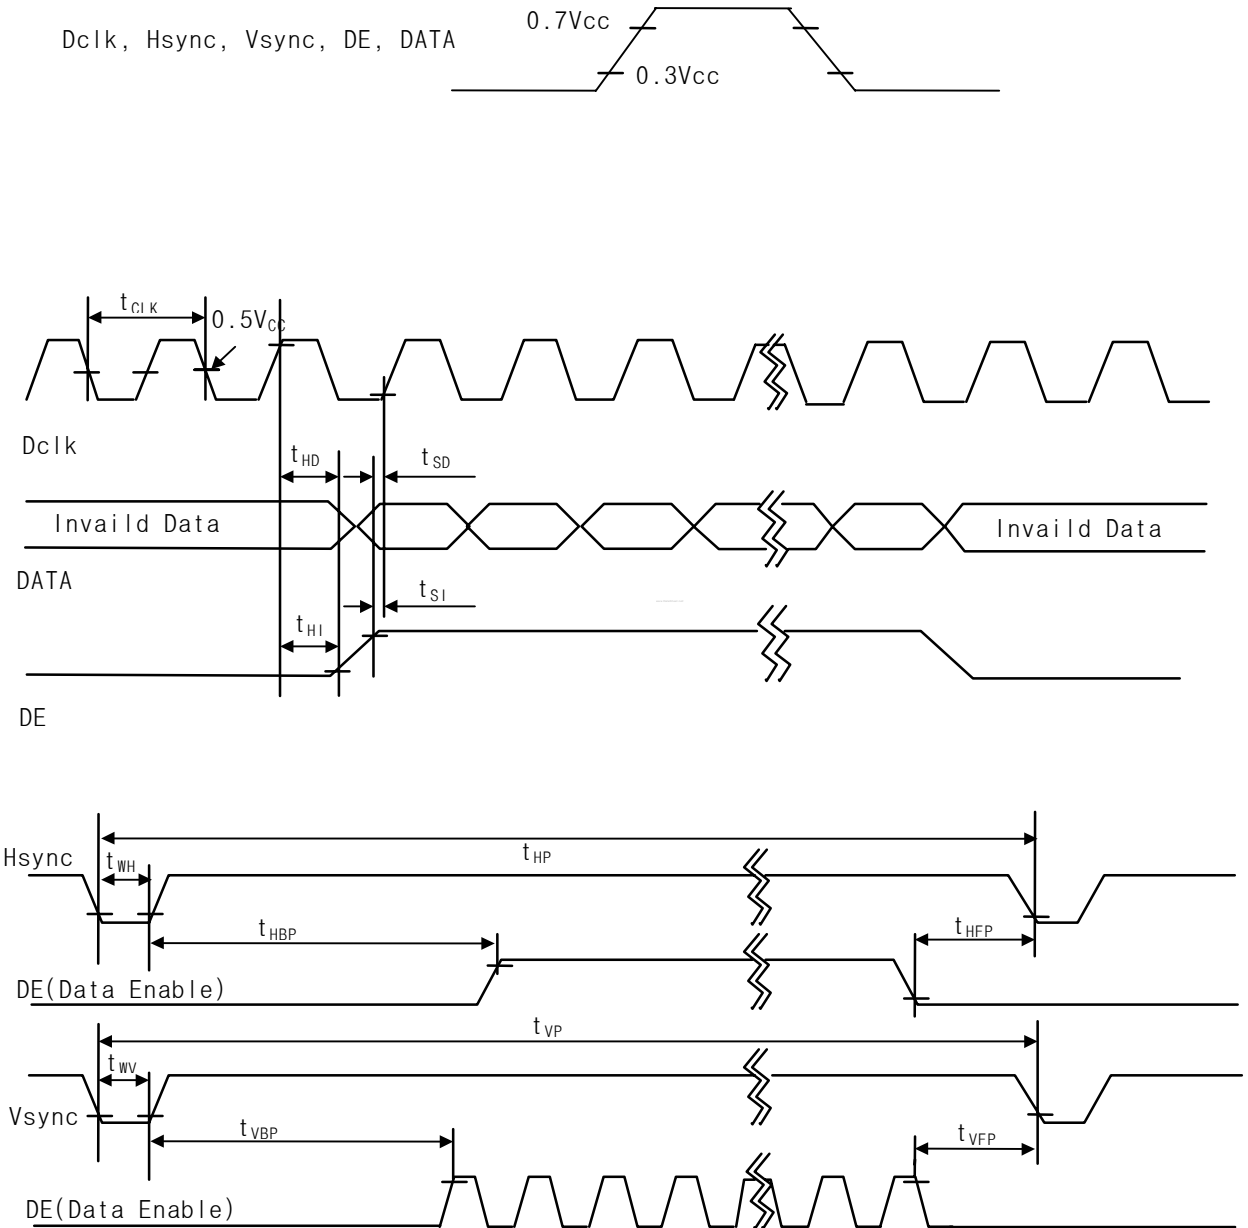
Dclk, Hsync, Vsync, DE, DATA

0.7Vcc

0.3Vcc

$t_{CLK}$

$0.5V_{CC}$

Dclk

$t_{HD}$

$t_{SD}$

Invaild Data

Invaild Data

DATA

$t_{SI}$

$t_{HI}$

DE

$t_{HP}$

Hsync

$t_{WH}$

$t_{HBP}$

$t_{HFP}$

DE(Data Enable)

$t_{VP}$

$t_{WV}$

Vsync

$t_{VBP}$

$t_{VFP}$

DE(Data Enable)